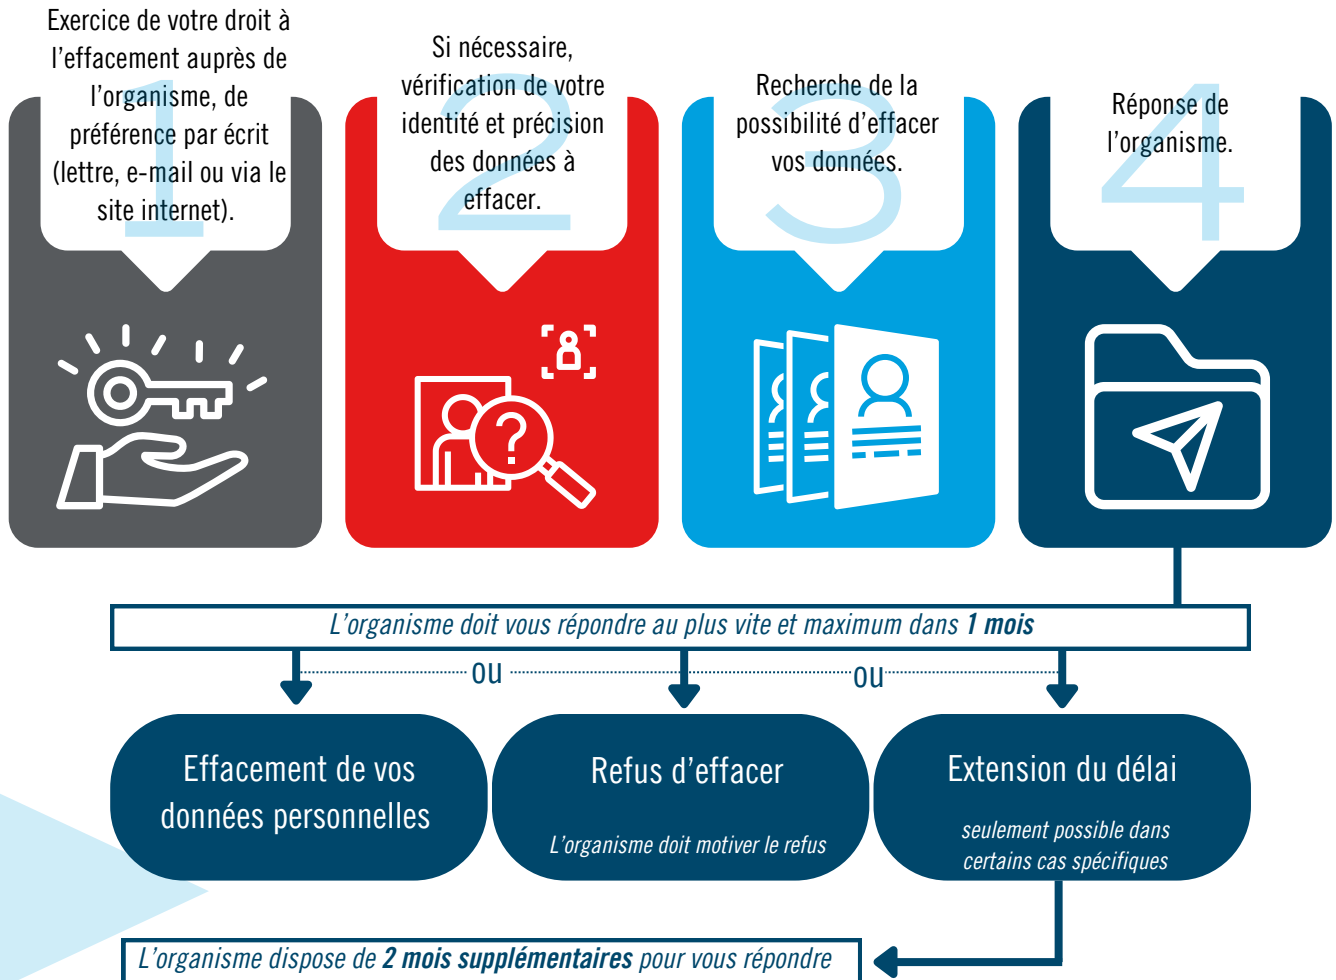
1
Exercice de votre droit à l'effacement auprès de l'organisme, de préférence par écrit (lettre, e-mail ou via le site internet).

2
Si nécessaire, vérification de votre identité et précision des données à effacer.

3
Recherche de la possibilité d'effacer vos données.

4
Réponse de l'organisme.

*L'organisme doit vous répondre au plus vite et maximum dans **1 mois***

ou

ou

Effacement de vos données personnelles

Refus d'effacer

*L'organisme doit motiver le refus*

Extension du délai

*seulement possible dans certains cas spécifiques*

*L'organisme dispose de **2 mois supplémentaires** pour vous répondre*